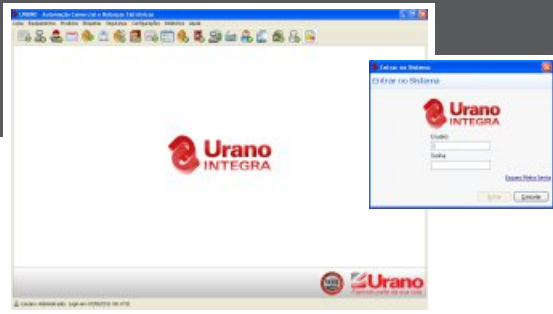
URANO - Automação Comercial e Balanças Eletrônicas
Lojas Equipamentos Produtos Etiquetas Operações Configurações Relatórios Ajuda

Urano
INTEGRA

Urano

Usuário: Administrador Login em 07/06/2010 09:17:51

Entrar no Sistema
Entrar no Sistema

Urano
INTEGRA

Usuário
1
Senha

Esqueci Minha Senha

Entrar
Cancelar